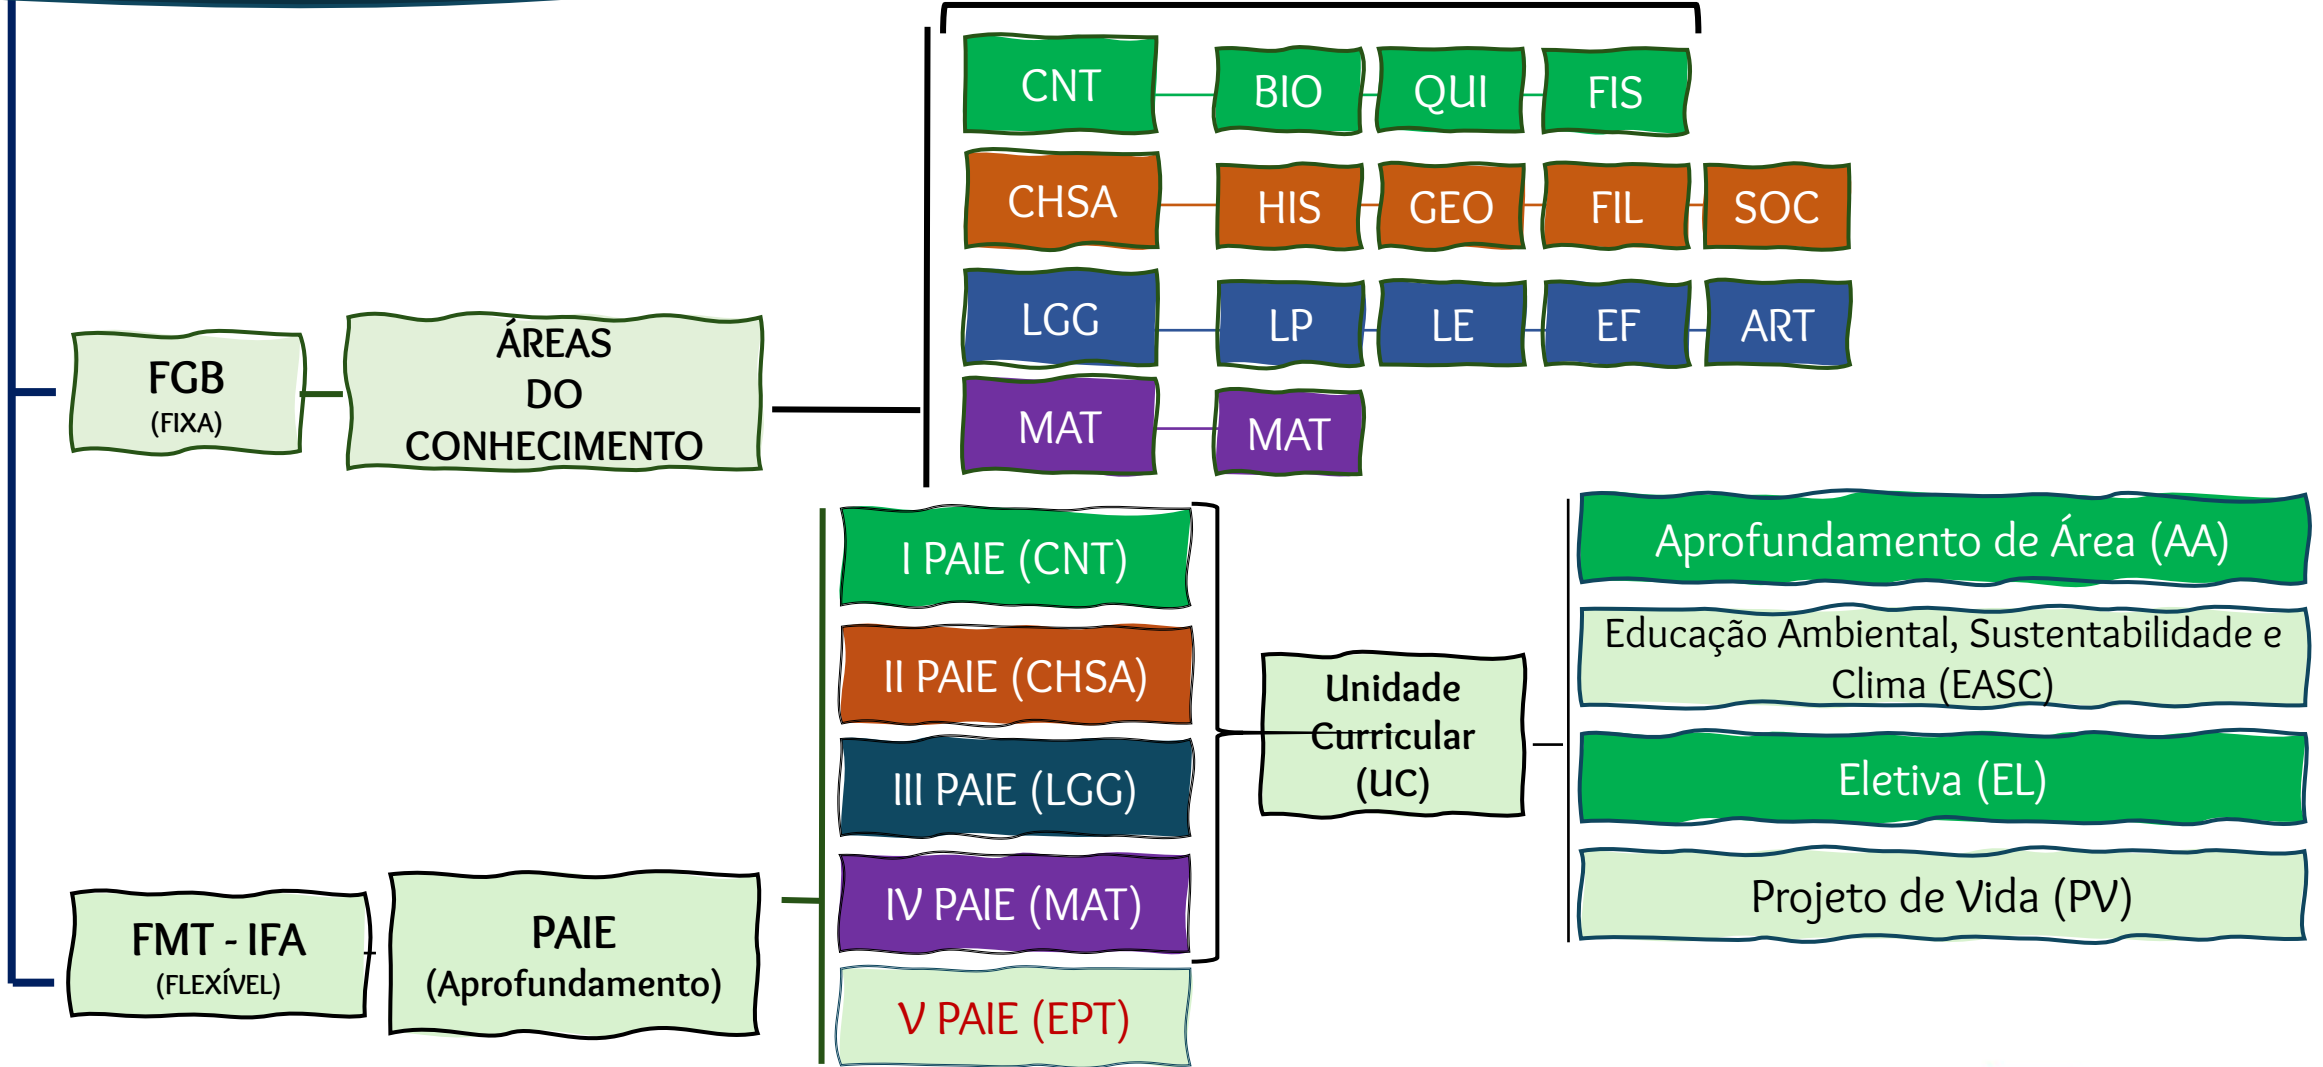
FGB
(FIXA)

ÁREAS DO CONHECIMENTO

CNT
BIO
QUI
FIS

CHSA
HIS
GEO
FIL
SOC

LGG
LP
LE
EF
ART

MAT
MAT

FMT - IFA
(FLEXÍVEL)

PAIE
(Aprofundamento)

I PAIE (CNT)
II PAIE (CHSA)
III PAIE (LGG)
IV PAIE (MAT)
V PAIE (EPT)

Unidade Curricular (UC)

Aprofundamento de Área (AA)
Educação Ambiental, Sustentabilidade e Clima (EASC)
Eletiva (EL)
Projeto de Vida (PV)